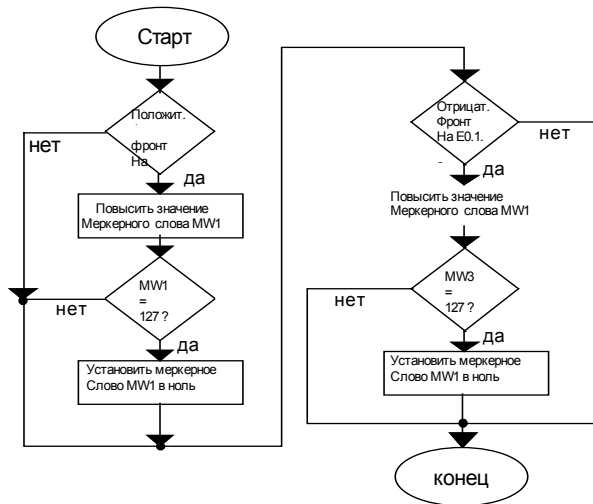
Старт

Положит.
.
фронт
На

нет

да

Повысить значение
Меркерного слова MW1

MW1
=
127 ?

нет

да

Установить меркерное
Слово MW1 в ноль

Отрицат.
Фронт
На E0.1.
-

нет

да

Повысить значение
Меркерного слова MW1

MW3
=
127 ?

нет

да

Установить меркерное
Слово MW1 в ноль

конец